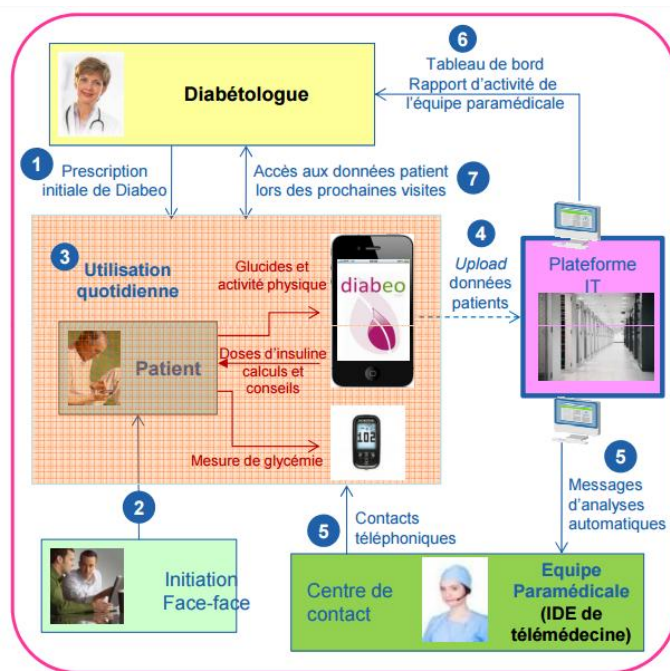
6
Tableau de bord
Rapport d'activité de l'équipe paramédicale

Diabétologue

1
Prescription initiale de Diabeo

Accès aux données patient lors des prochaines visites
7

3
Utilisation quotidienne

Glucides et activité physique

diabeo

4
Upload données patients

Plateforme IT

Patient

Doses d'insuline calculs et conseils

Mesure de glycémie

102

5
Messages d'analyses automatiques

2

5
Contacts téléphoniques

Initiation Face-face

Centre de contact

Equipe Paramédicale
(IDE de télémédecine)